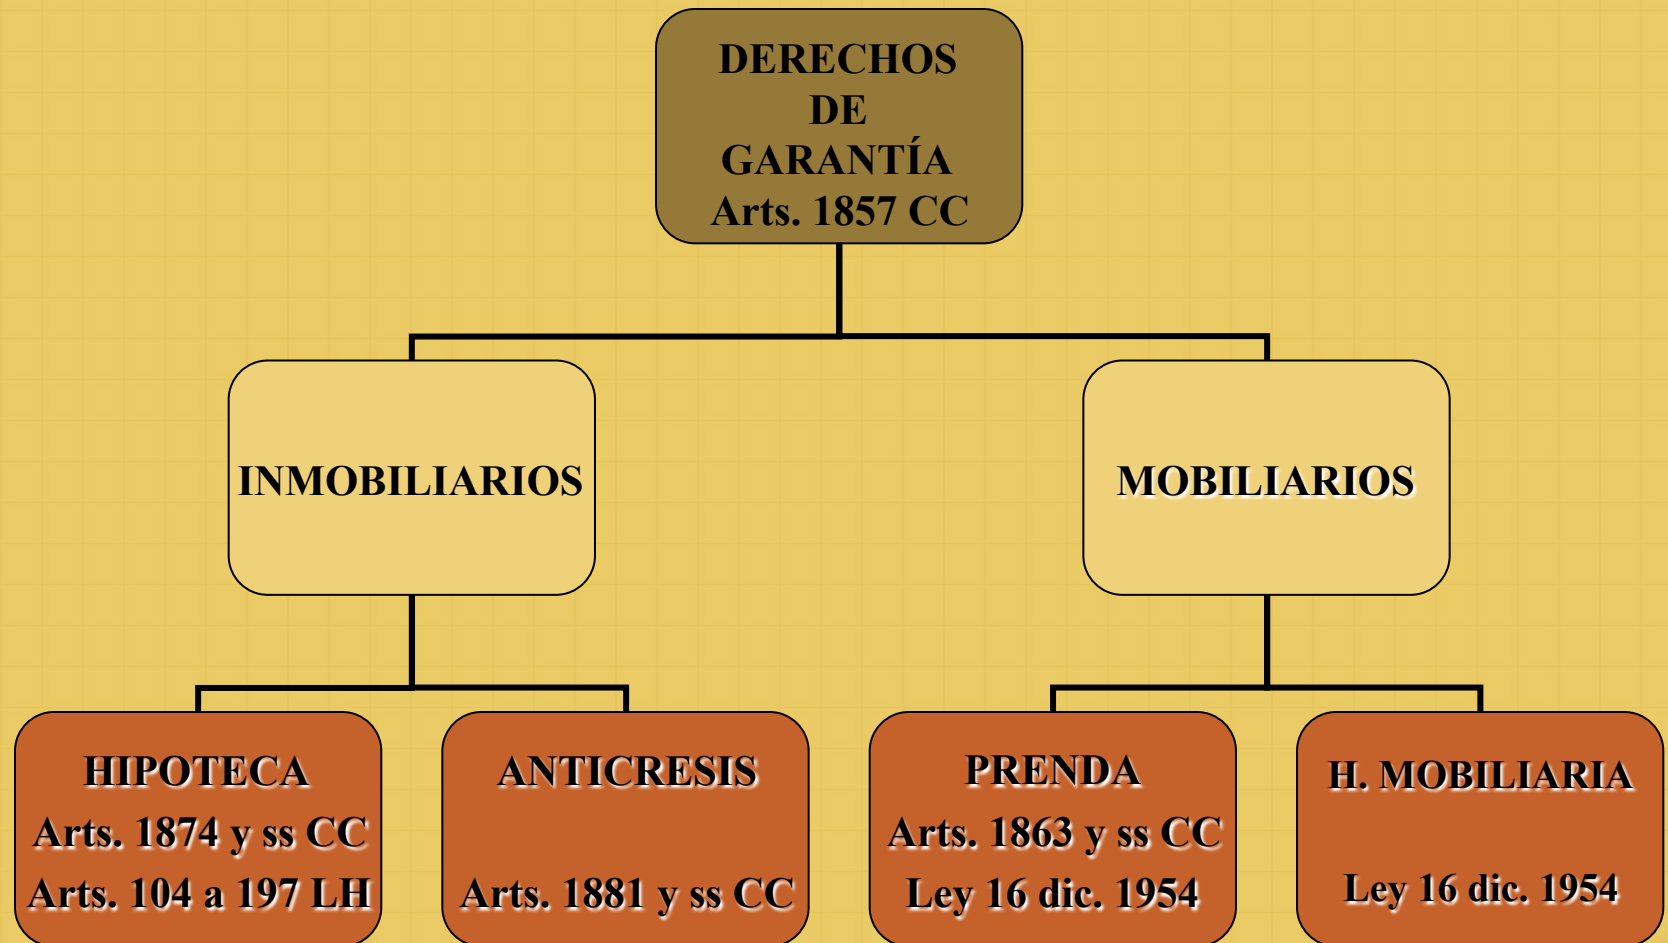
DERECHOS DE GARANTÍA
Arts. 1857 CC

INMOBILIARIOS

MOBILIARIOS

HIPOTECA
Arts. 1874 y ss CC
Arts. 104 a 197 LH

ANTICRESIS
Arts. 1881 y ss CC

PRENDA
Arts. 1863 y ss CC
Ley 16 dic. 1954

H. MOBILIARIA
Ley 16 dic. 1954